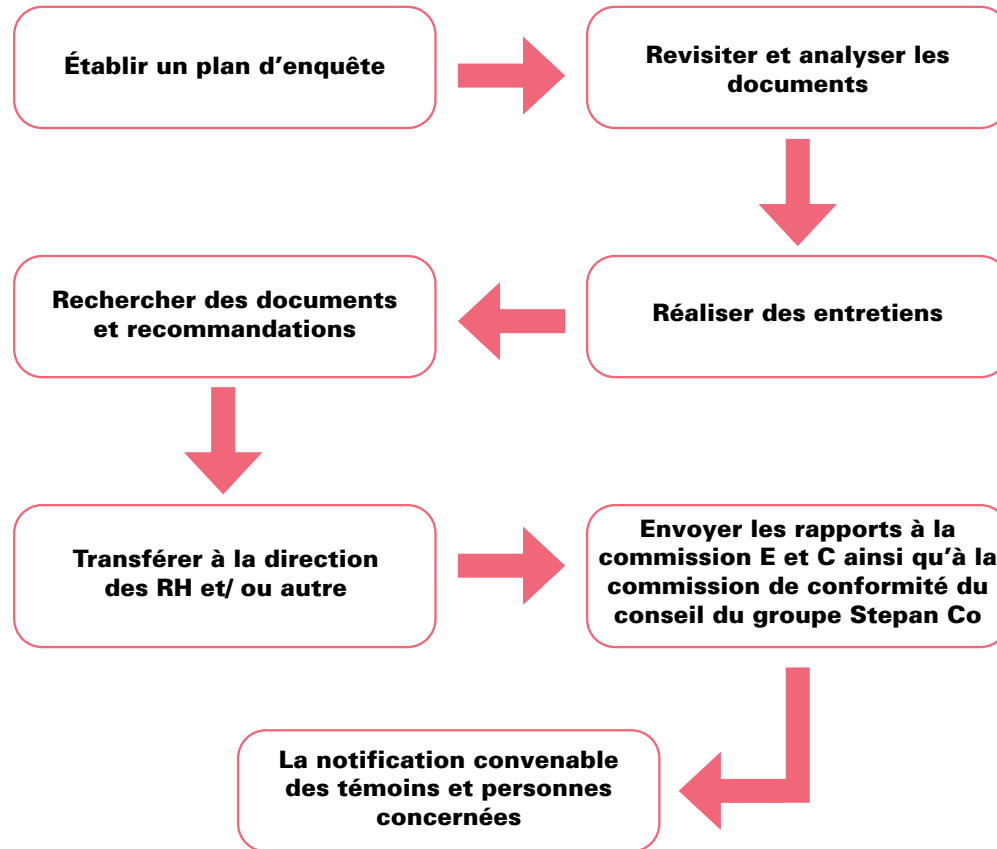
Établir un plan d’enquête

Revisiter et analyser les documents

Réaliser des entretiens

Rechercher des documents et recommandations

Transférer à la direction des RH et/ ou autre

Envoyer les rapports à la commission E et C ainsi qu’à la commission de conformité du conseil du groupe Stepan Co

La notification convenable des témoins et personnes concernées